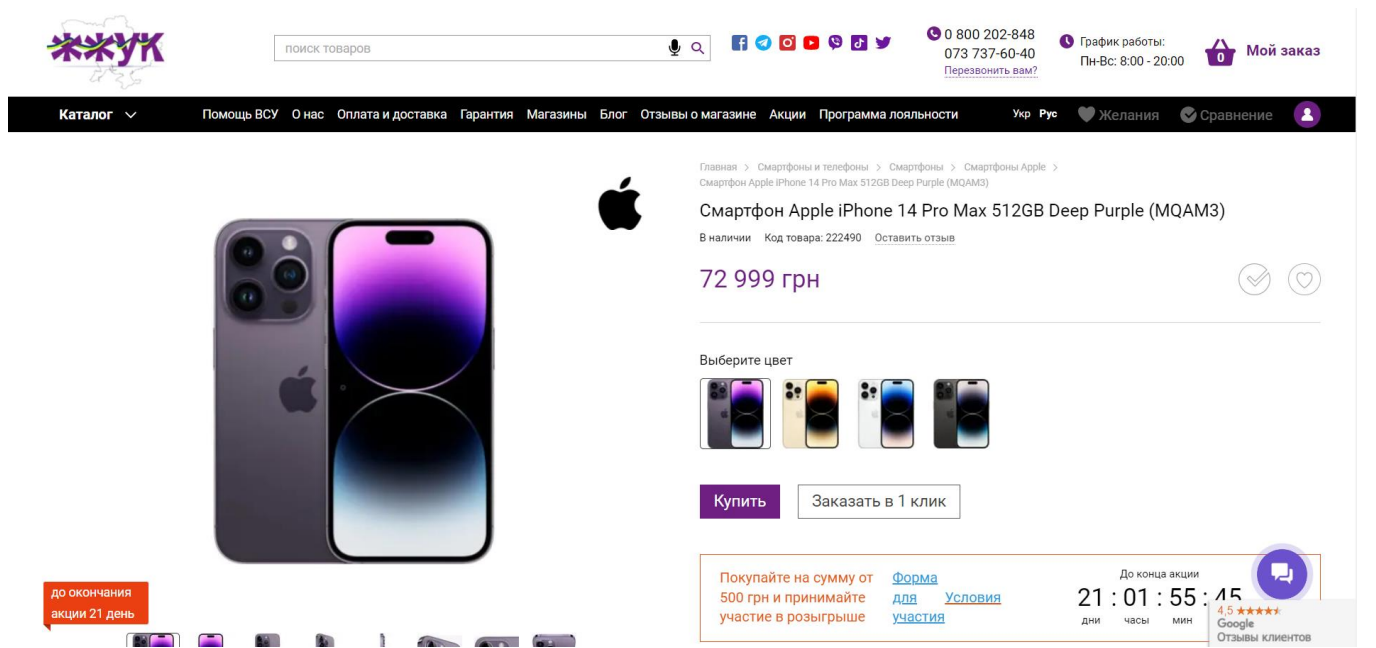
ЖЖУК

поиск товаров

0 800 202-848
073 737-60-40
Перезвонить вам?

График работы:
Пн-Вс: 8:00 - 20:00

0 Мой заказ

Каталог Помощь ВСУ О нас Оплата и доставка Гарантия Магазины Блог Отзывы о магазине Акции Программа лояльности Укр Рус Желания Сравнение

Главная > Смартфоны и телефоны > Смартфоны > Смартфоны Apple > Смартфон Apple iPhone 14 Pro Max 512GB Deep Purple (MQAM3)

Смартфон Apple iPhone 14 Pro Max 512GB Deep Purple (MQAM3)

В наличии Код товара: 222490 Оставить отзыв

72 999 грн

Выберите цвет

Купить Заказать в 1 клик

Покупайте на сумму от 500 грн и принимайте участие в розыгрыше

Форма для участия

Условия

До конца акции

21 : 01 : 55 : 45
дни часы мин

до окончания акции 21 день

4,5 ★★★★★
Google
Отзывы клиентов